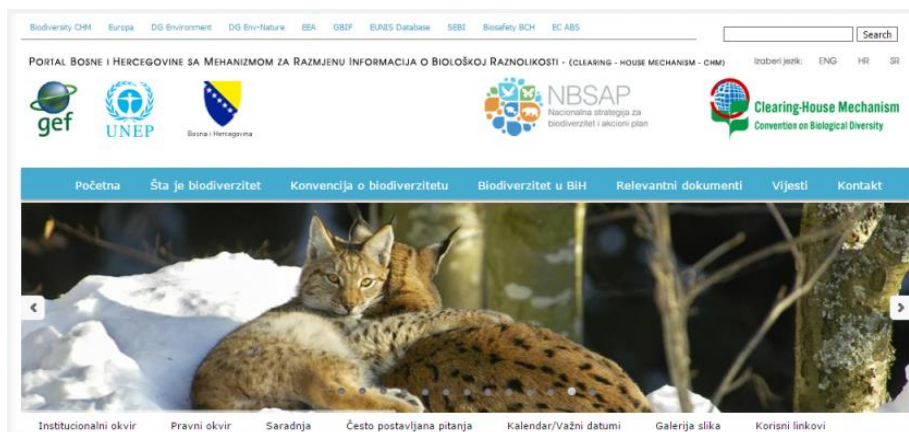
Biodiversity CHM Europa DG Environment DG Env-Nature EEA GBIF EUNIS Database SEBI Biosafety BCH EC ABS

Search

PORTAL BOSNE I HERCEGOVINE SA MEHANIZMOM ZA RAZMJENU INFORMACIJA O BIOLOŠKOJ RAZNOLIKOSTI - (CLEARING - HOUSE MECHANISM - CHM)

Izaberi jezik: ENG HR SR

gef

UNEP

Bosna i Hercegovina

NBSAP
Nacionalna strategija za biodiverzitet i akcioni plan

Clearing-House Mechanism
Convention on Biological Diversity

Početna Šta je biodiverzitet Konvencija o biodiverzitetu Biodiverzitet u BiH Relevantni dokumenti Vijesti Kontakt

Institucionalni okvir Pravni okvir Saradnja Često postavljana pitanja Kalendar/Važni datumi Galerija slika Korisni linkovi